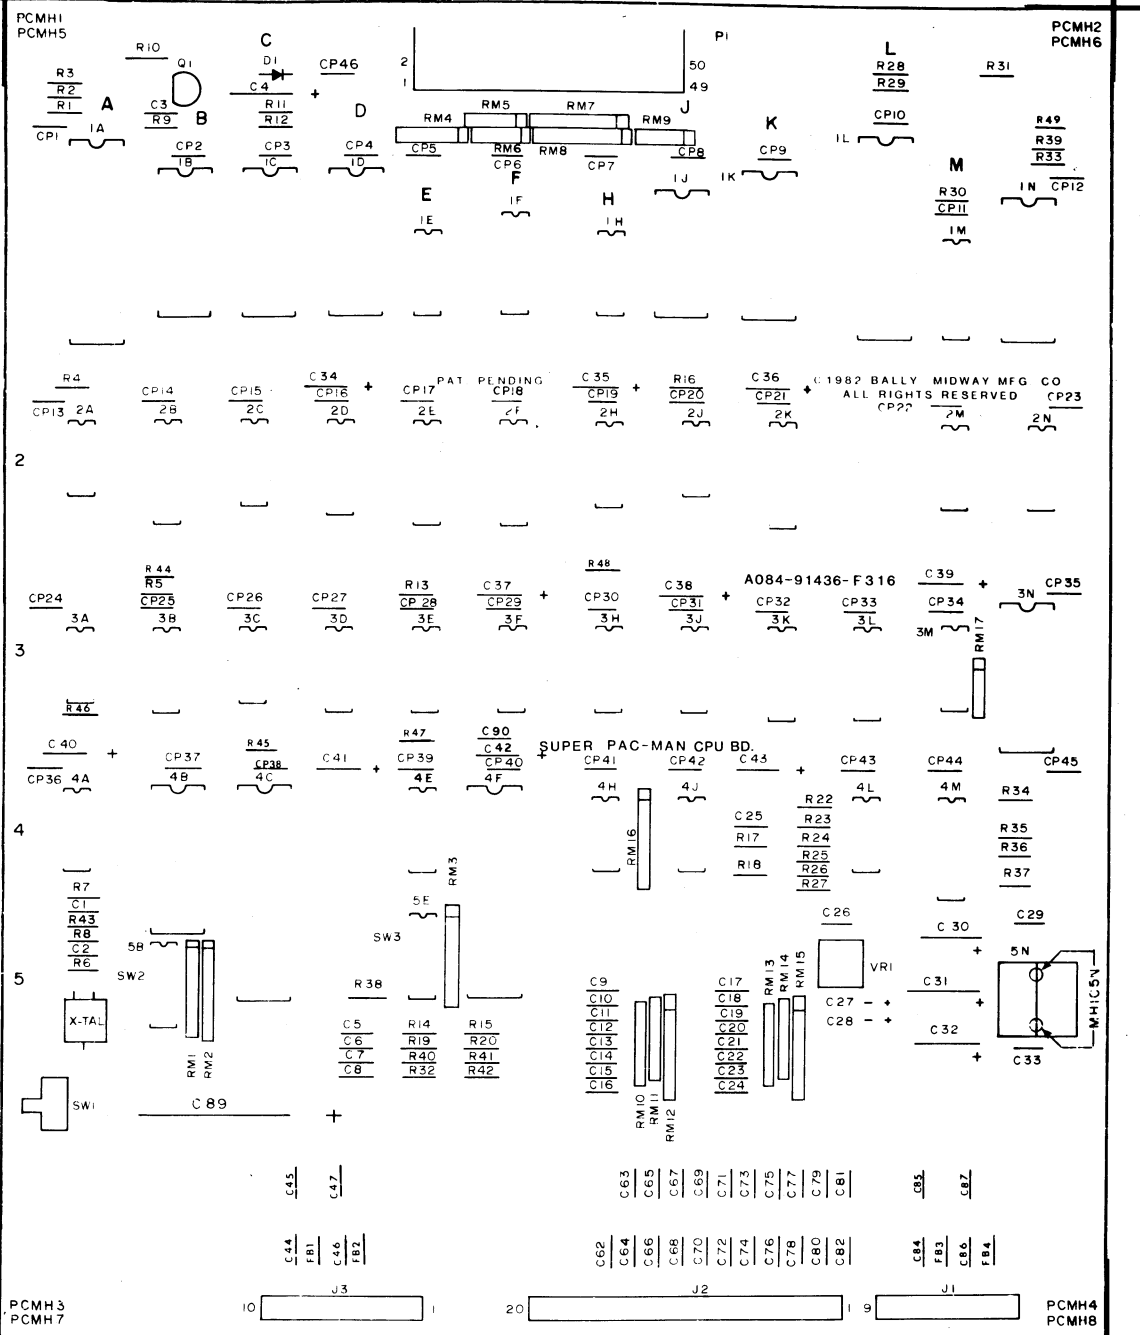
PCMH1
PCMH5

PCMH2
PCMH6

R10
C
Q1
D1
P1
2
1
50
49
CP46
L
R28
R29
R31
R3
R2
R1
A
C4
R11
R12
+
D
RM5
RM7
J
RM9
CP10
R49
R39
R33
C3
R9
B
RM4
K
CP1
1A
CP2
1B
CP3
1C
CP4
1D
CP5
RM6
CP6
RM8
CP7
CP8
CP9
1L
M
E
F
H
1J
1K
R30
CP11
1N
CP12
1E
1F
1H
1M

R4
CP13
2A
CP14
2B
CP15
2C
C34
CP16
2D
+
CP17
2E
PAT PENDING
CP18
2F
C35
CP19
2H
+
R16
CP20
2J
C36
CP21
2K
+
©1982 BALLY MIDWAY MFG CO
ALL RIGHTS RESERVED
CP22
2M
CP23
2N
2

R44
R5
CP25
3B
R48
CP24
3A
CP26
3C
CP27
3D
R13
CP 28
3E
C37
CP29
3F
+
CP30
3H
C38
CP31
3J
+
A084-91436-F316
CP32
3K
CP33
3L
C39
CP34
3M
+
3N
CP35
RM17
3

R46
C40
CP36
4A
+
CP37
4B
R45
CP38
4C
C41
+
R47
CP39
4E
C90
C42
CP40
4F
+
SUPER PAC-MAN CPU BD.
CP41
4H
CP42
4J
C43
+
CP43
4L
CP44
4M
CP45
4
RM16
C25
R17
R18
R22
R23
R24
R25
R26
R27
R34
R35
R36
R37
R7
C1
R43
R8
C2
R6
RM3
5E
SW3
C26
C29
C 30
+
5B
SW2
5
R38
VR1
C31
+
5N
MH1C5N
C27 - +
C28 - +
X-TAL
C32
+
C33
RM1
RM2
C5
C6
C7
C8
R14
R19
R40
R32
R15
R20
R41
R42
C9
C10
C11
C12
C13
C14
C15
C16
RM10
RM11
RM12
C17
C18
C19
C20
C21
C22
C23
C24
RM13
RM14
RM15
SW1
C89
+
C45
C47
C63
C65
C67
C69
C71
C73
C75
C77
C79
C81
C85
C87
C44
FB1
C46
FB2
C62
C64
C66
C68
C70
C72
C74
C76
C78
C80
C82
C84
FB3
C86
FB4
PCMH3
PCMH7
10
J3
1
20
J2
1
9
J1
1
PCMH4
PCMH8